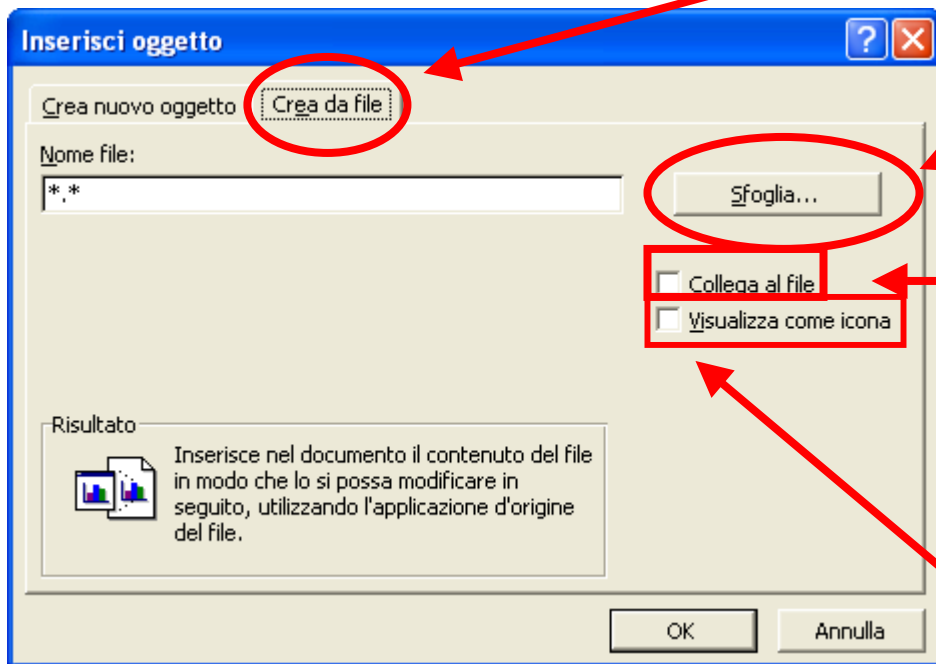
Inserisci oggetto

?

Crea nuovo oggetto

Crea da file

Nome file:

*.*

Sfoglia...

Collega al file

Visualizza come icona

Risultato

Inserisce nel documento il contenuto del file in modo che lo si possa modificare in seguito, utilizzando l'applicazione d'origine del file.

OK

Annulla